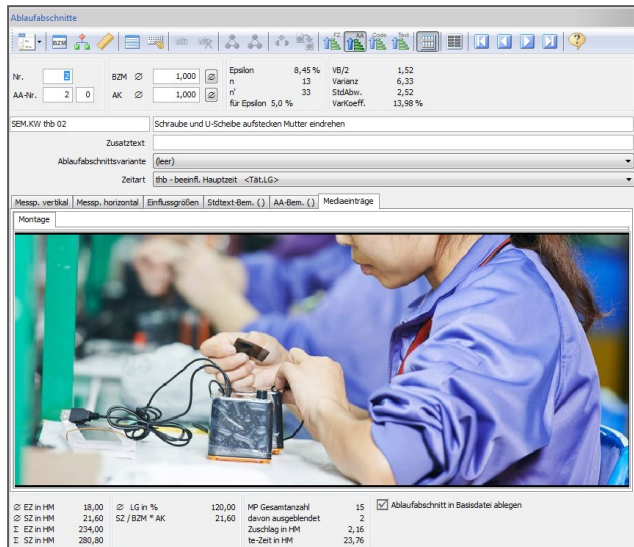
Ablaufabschnitte

BZM EZ XA Code Text

Nr. 2 BZM ∅ 1,000 ∅
AA-Nr. 2 0 AK ∅ 1,000 ∅

Epsilon 8,45 %
n 13
n' 33
für Epsilon 5,0 %

VB/2 1,52
Varianz 6,33
StdAbw. 2,52
VarKoeff. 13,98 %

SEM.KW thb 02
Schraube und U-Scheibe aufstecken Mutter eindrehen
Zusatztext
Ablaufabschnittsvariante (leer)
Zeitart thb - beeinfl. Hauptzeit <Tät.LG>

Messp. vertikal | Messp. horizontal | Einflussgrößen | Stdtext-Bem. () | AA-Bem. () | Mediaeinträge

Montage

| | | | | | |
|---|---|---|---|---|---|
| ∅ EZ in HM | 18,00 | ∅ LG in % | 120,00 | MP Gesamtanzahl | 15 |
| ∅ SZ in HM | 21,60 | SZ / BZM * AK | 21,60 | davon ausgeblendet | 2 |
| Σ EZ in HM | 234,00 | | | Zuschlag in HM | 2,16 |
| Σ SZ in HM | 280,80 | | | te-Zeit in HM | 23,76 |

Ablaufabschnitt in Basisdatei ablegen